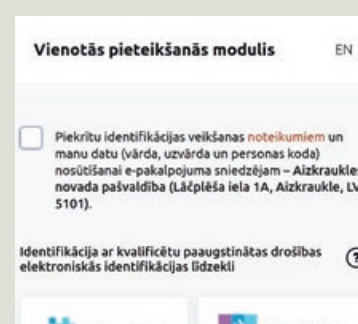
Vienotās pieteikšanās modulis EN

Piekrītu identifikācijas veikšanas noteikumiem un manu datu (vārda, uzvārda un personas koda) nosūtīšanai e-pakalpojuma sniedzējam – Aizkraukles novada pašvaldība (Lāčplēša iela 1A, Aizkraukle, LV-5101).

Identifikācija ar kvalificētu paaugstinātas drošības elektroniskās identifikācijas līdzekli